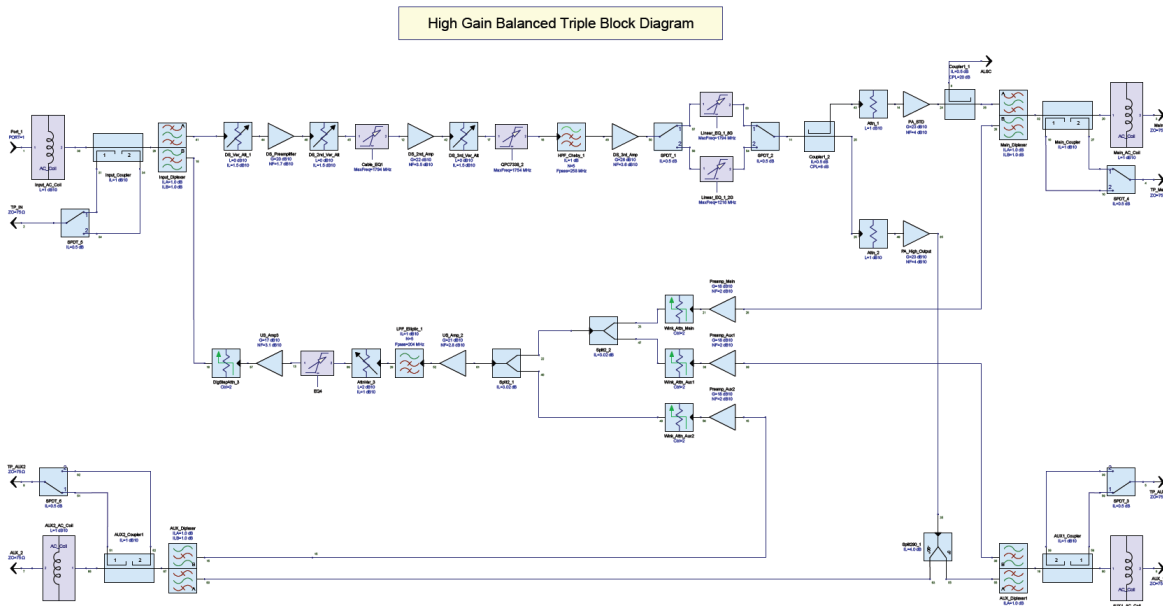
High Gain Balanced Triple Block Diagram

Port_1
PORT=1

AC_Coil
Input_AC_Coil
L=1 dB/10

Input_Coupler
IL=1 dB/10

1 2

Input_Diplexer
IL_A=1.0 dB
IL_B=1.0 dB

TP_IN
ZO=75 Ω

SPDT_5
IL=0.5 dB

DS_Var_Att
IL=0 dB/10
IL=1.0 dB/10

DS_Preamplifier
G=20 dB/10
NF=1.7 dB/10

DS_2nd_Var_Att
IL=0 dB/10
IL=1.0 dB/10

Cable_EQ1
MaxFreq=1794 MHz

DS_2nd_Amp
G=22 dB/10
NF=3.5 dB/10

DS_3rd_Var_Att
IL=0 dB/10
IL=1.0 dB/10

GPC7208_2
MaxFreq=1794 MHz

HPF_Cheby_1
IL=1 dB
N=5
Fpass=258 MHz

DS_3rd_Amp
G=26 dB/10
NF=3.6 dB/10

SPDT_1
IL=0.5 dB

Linear_EQ_1_80
MaxFreq=1794 MHz

Linear_EQ_1_20
MaxFreq=1218 MHz

SPDT_2
IL=0.5 dB

Coupler1_2
IL=0.5 dB
CPL=20 dB

Att_1
L=1 dB/10

PA_STD
G=23 dB/10
NF=4 dB/10

Coupler1_1
IL=0.5 dB
CPL=20 dB

ALSC

Main_Diplexer
IL_A=1.0 dB
IL_B=1.0 dB

Main_Coupler
IL=1 dB/10

1 2

AC_Coil
Main_AC_Coil
L=1 dB/10

TP_Ma

SPDT_4
IL=0.5 dB

Att_2
L=1 dB/10

PA_High_Output
G=23 dB/10
NF=4 dB/10

Preamp_Main
G=16 dB/10
NF=2 dB/10

Wink_Attn_Main
Ctrl=2

Split2_2
IL=3.02 dB

Preamp_Aux1
G=16 dB/10
NF=2 dB/10

Wink_Attn_Aux1
Ctrl=2

Preamp_Aux2
G=16 dB/10
NF=2 dB/10

Wink_Attn_Aux2
Ctrl=2

US_Amp2
G=21 dB/10
NF=3.6 dB/10

Split2_1
IL=3.02 dB

LPF_Elliptic_1
IL=1 dB/10
N=5
Fpass=204 MHz

Attcalar_3
L=2 dB/10
IL=1 dB/10

EQ4

US_Amp3
G=17 dB/10
NF=3.1 dB/10

DigStepAttn_3
Ctrl=2

TP_AUX2
ZO=75 Ω

SPDT_6
IL=0.5 dB

AUX2_AC_Coil
L=1 dB/10

AC_Coil

AUX_2
ZO=75 Ω

AUX2_Coupler1
IL=1 dB/10

1 2

AUX_Diplexer
IL_A=1.0 dB
IL_B=1.0 dB

Spl0090_1
IL=4.0 dB

AUX_Diplexer1
IL_A=1.0 dB
IL_B=1.0 dB

AUX1_Coupler
IL=1 dB/10

2 1

TP_AU

SPDT_3
IL=0.5 dB

AC_Coil

AUX
ZO=75

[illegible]